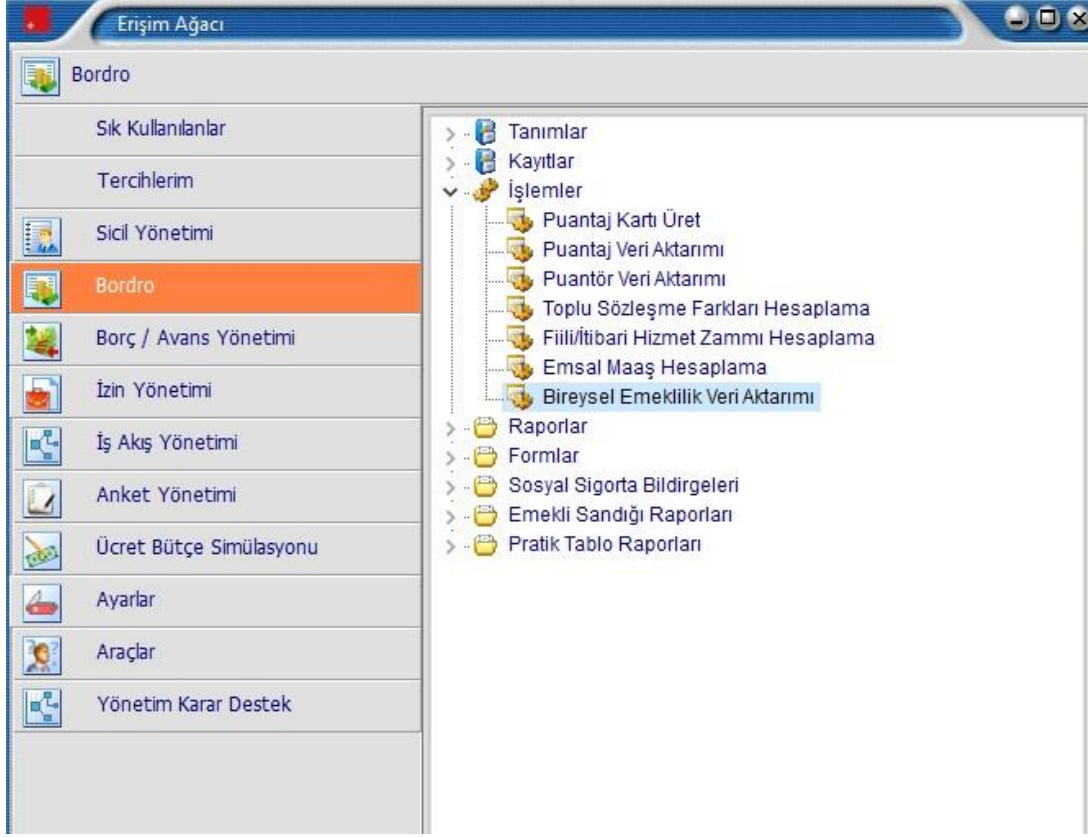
Erişim Ağacı

Bordro

Sık Kullanılanlar
Tercihlerim
Sicil Yönetimi
Bordro
Borç / Avans Yönetimi
İzin Yönetimi
İş Akış Yönetimi
Anket Yönetimi
Ücret Bütçe Simülasyonu
Ayarlar
Araçlar
Yönetim Karar Destek

Tanımlar
Kayıtlar
İşlemler
Puantaj Kartı Üret
Puantaj Veri Aktarımı
Puantör Veri Aktarımı
Toplu Sözleşme Farkları Hesaplama
Fiili/İtibari Hizmet Zammı Hesaplama
Emsal Maaş Hesaplama
Bireysel Emeklilik Veri Aktarımı
Raporlar
Formlar
Sosyal Sigorta Bildirgeleri
Emekli Sandığı Raporları
Pratik Tablo Raporları